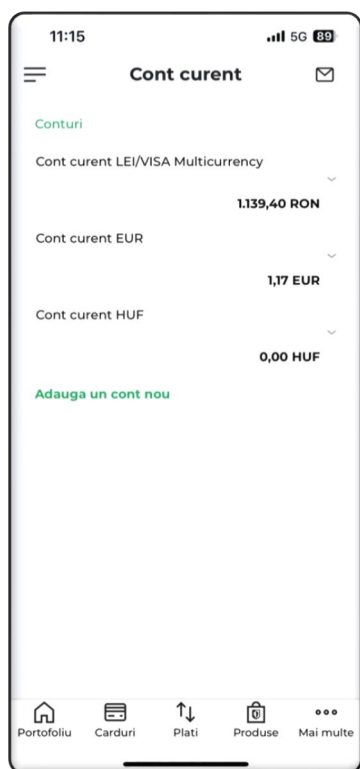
11:15 5G 89

Cont curent

Conturi

Cont curent LEI/VISA Multicurrency

1.139,40 RON

Cont curent EUR

1,17 EUR

Cont curent HUF

0,00 HUF

Adauga un cont nou

Portofoliu Carduri Plati Produse Mai multe